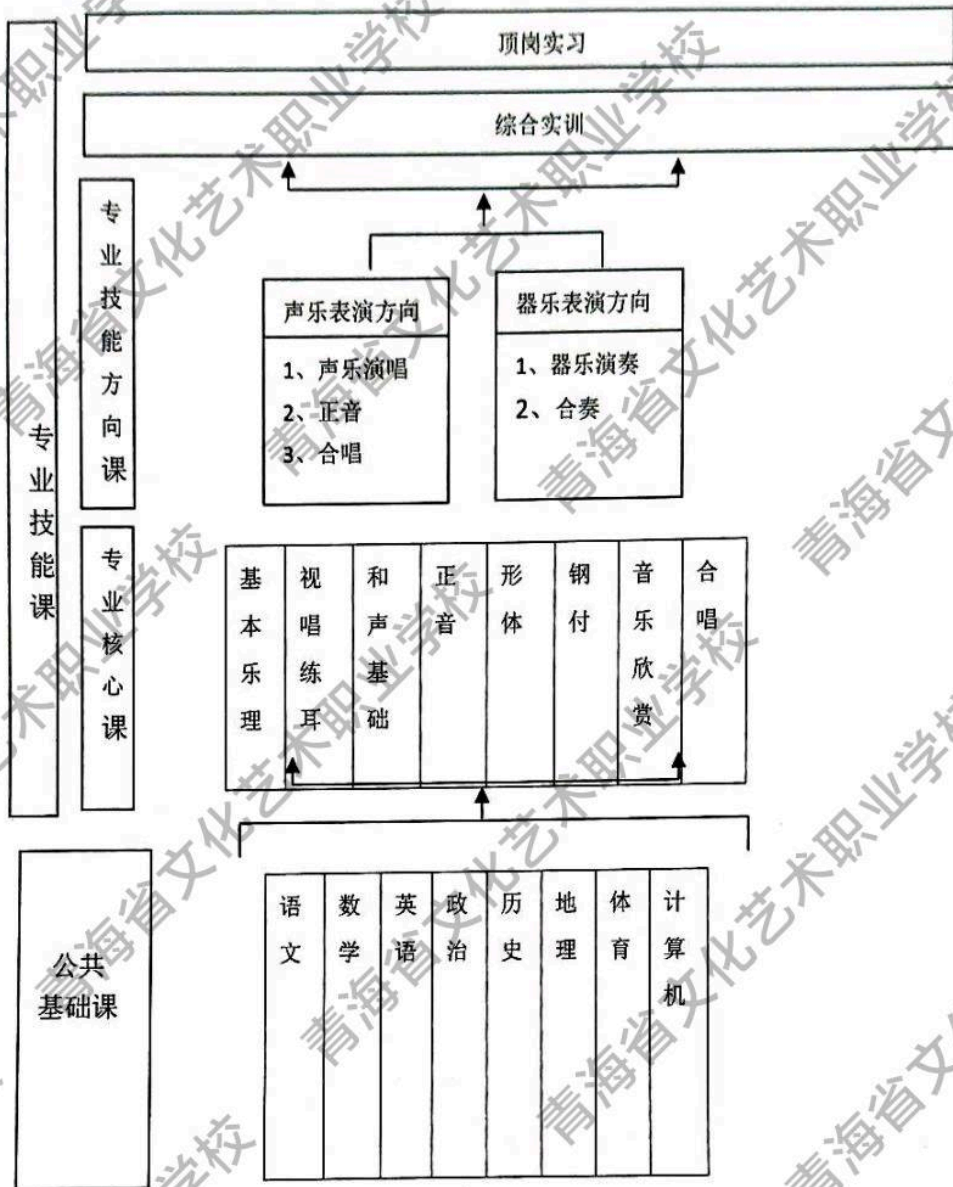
顶岗实习

综合实训

专业技能课

专业技能方向课

声乐表演方向
1、声乐演唱
2、正音
3、合唱

器乐表演方向
1、器乐演奏
2、合奏

专业核心课

| 基本乐理 | 视唱练耳 | 和声基础 | 正音 | 形体 | 钢付 | 音乐欣赏 | 合唱 |
|---|---|---|---|---|---|---|---|

公共基础课

| 语文 | 数学 | 英语 | 政治 | 历史 | 地理 | 体育 | 计算机 |
|---|---|---|---|---|---|---|---|

青海省文化艺术职业学校